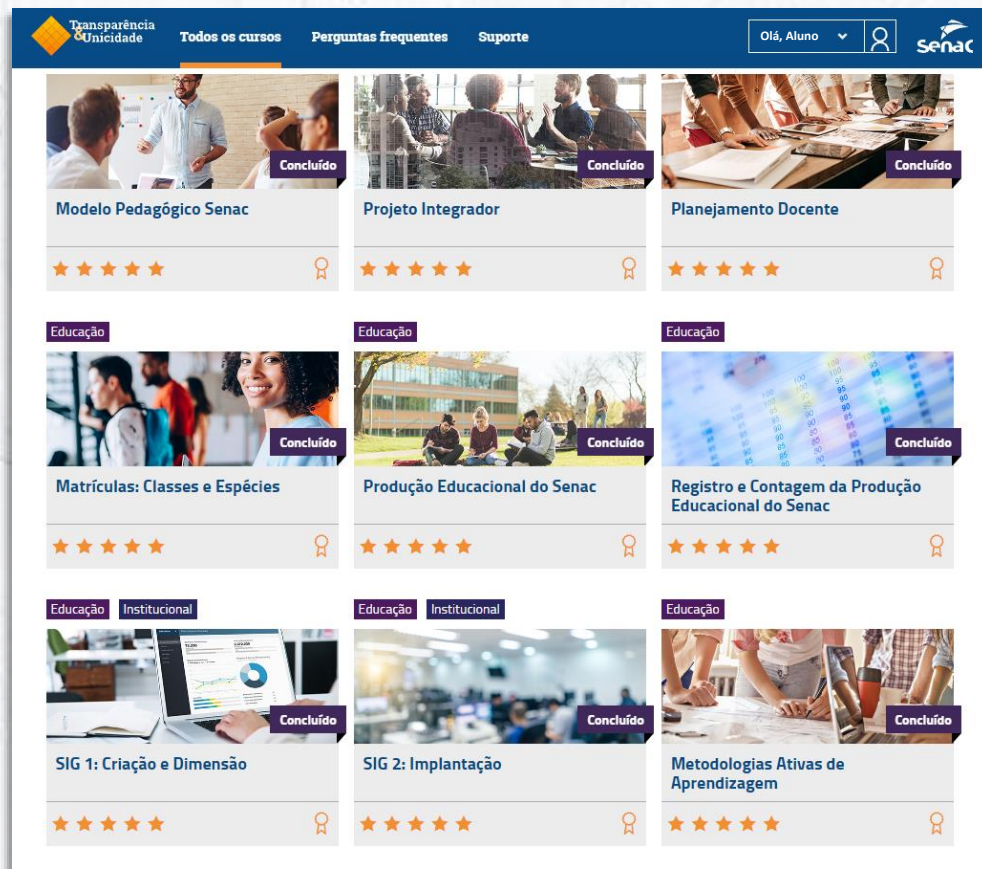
Transparência & Unicidade
Todos os cursos
Perguntas frequentes
Suporte
Olá, Aluno
Senac

Concluído
Modelo Pedagógico Senac

Concluído
Projeto Integrador

Concluído
Planejamento Docente

Educação
Concluído
Matrículas: Classes e Espécies

Educação
Concluído
Produção Educacional do Senac

Educação
Concluído
Registro e Contagem da Produção Educacional do Senac

Educação
Institucional
Concluído
SIG 1: Criação e Dimensão

Educação
Institucional
Concluído
SIG 2: Implantação

Educação
Concluído
Metodologias Ativas de Aprendizagem